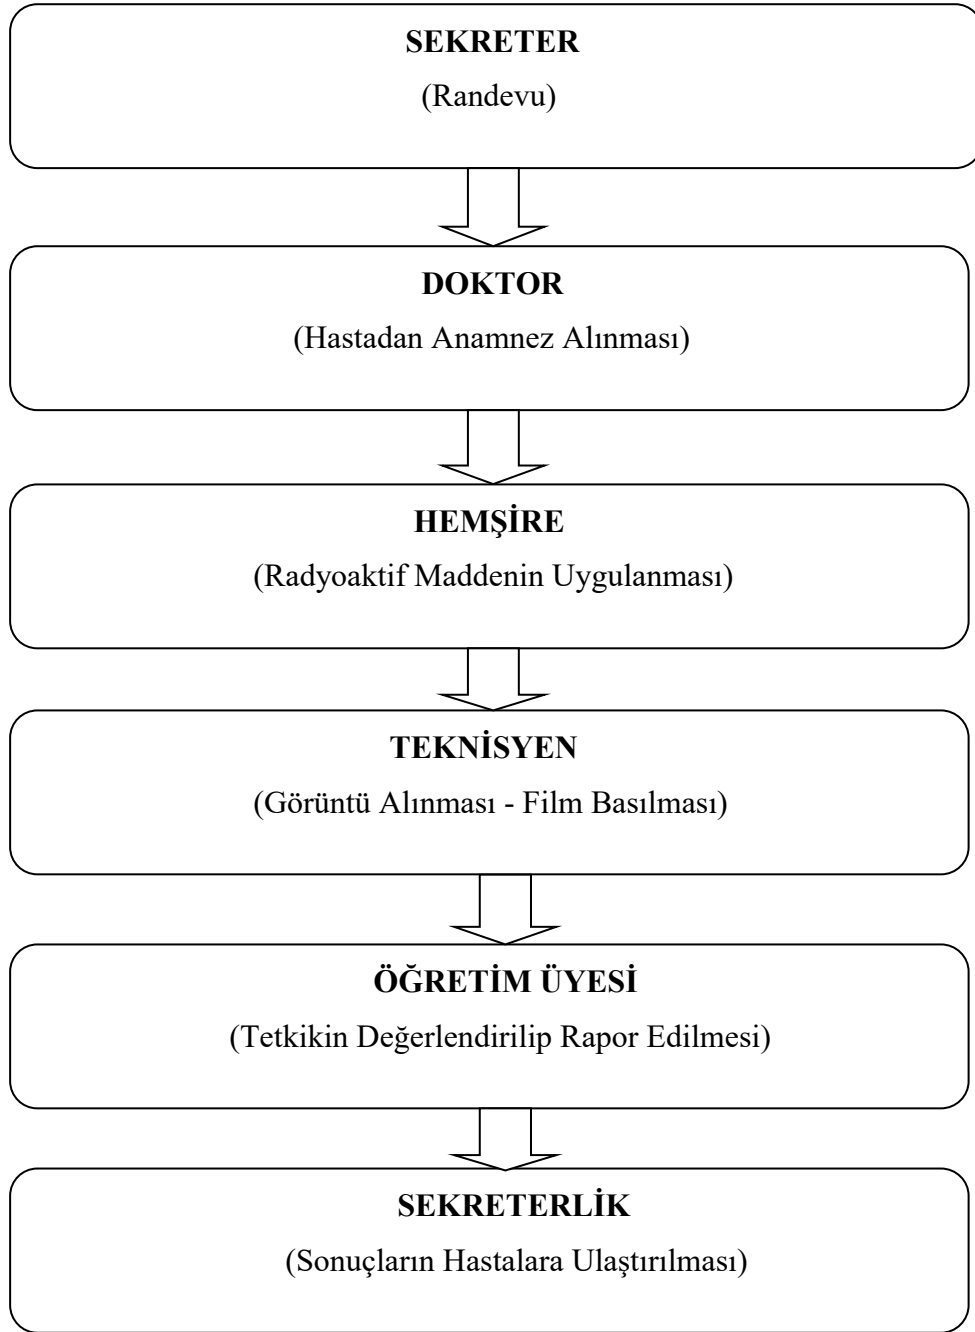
SEKRETER

(Randevu)

DOKTOR

(Hastadan Anamnez Alınması)

HEMŞİRE

(Radyoaktif Maddenin Uygulanması)

TEKNİSYEN

(Görüntü Alınması - Film Basılması)

ÖĞRETİM ÜYESİ

(Tetkikin Değerlendirilip Rapor Edilmesi)

SEKRETERLİK

(Sonuçların Hastalara Ulaştırılması)